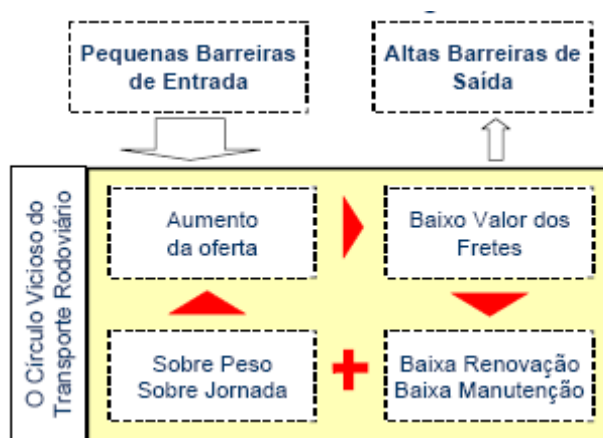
Pequenas Barreiras de Entrada

Altas Barreiras de Saída

O Círculo Vicioso do Transporte Rodoviário

Aumento da oferta

Baixo Valor dos Fretes

Sobre Peso Sobre Jornada

Baixa Renovação Baixa Manutenção